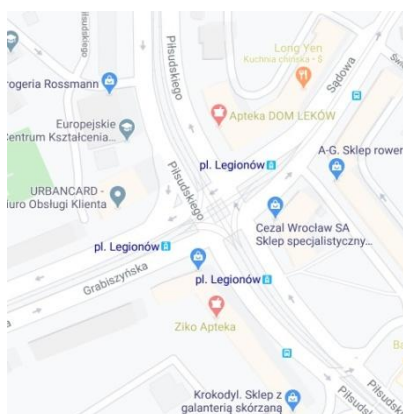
Piłsudskiego

rogeria Rossmann

Europejskie
entrum Kształcenia...

URBANCARD -
iuro Obsługi Klienta

Piłsudskiego

Long Yen
Kuchnia chińska · $

Apteka DOM LEKÓW

Sądowa

Piłsudskiego

pl. Legionów

A-G. Sklep rower

Cezal Wrocław SA
Sklep specjalistyczny...

pl. Legionów

Grabiszyńska

pl. Legionów

Ziko Apteka

Krokodyl. Sklep z
galanterią skórzaną

Piłsudskiego